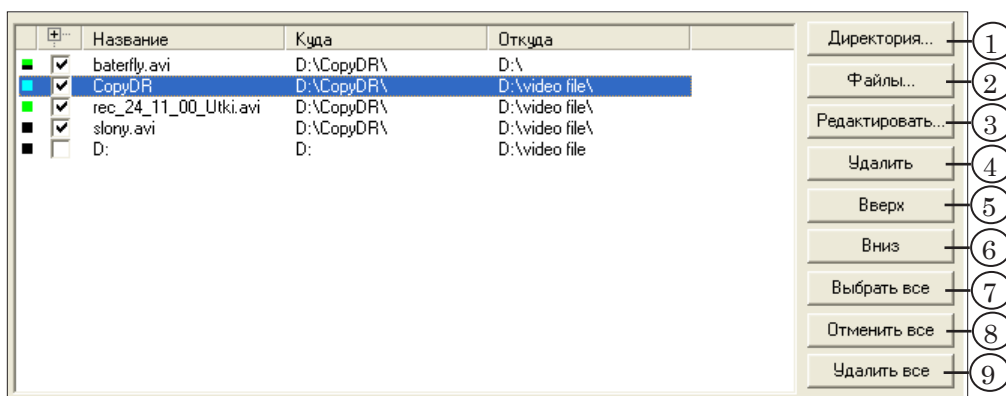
| | Название | Куда | Откуда |
|---|---|---|---|
| ☑ | baterfly.avi | D:\CopyDR\ | D:\ |
| ☑ | CopyDR | D:\CopyDR\ | D:\video file\ |
| ☑ | rec_24_11_00_Utki.avi | D:\CopyDR\ | D:\video file\ |
| ☑ | slony.avi | D:\CopyDR\ | D:\video file\ |
| ☐ | D: | D: | D:\video file |

Директория... 1
Файлы... 2
Редактировать... 3
Удалить 4
Вверх 5
Вниз 6
Выбрать все 7
Отменить все 8
Удалить все 9